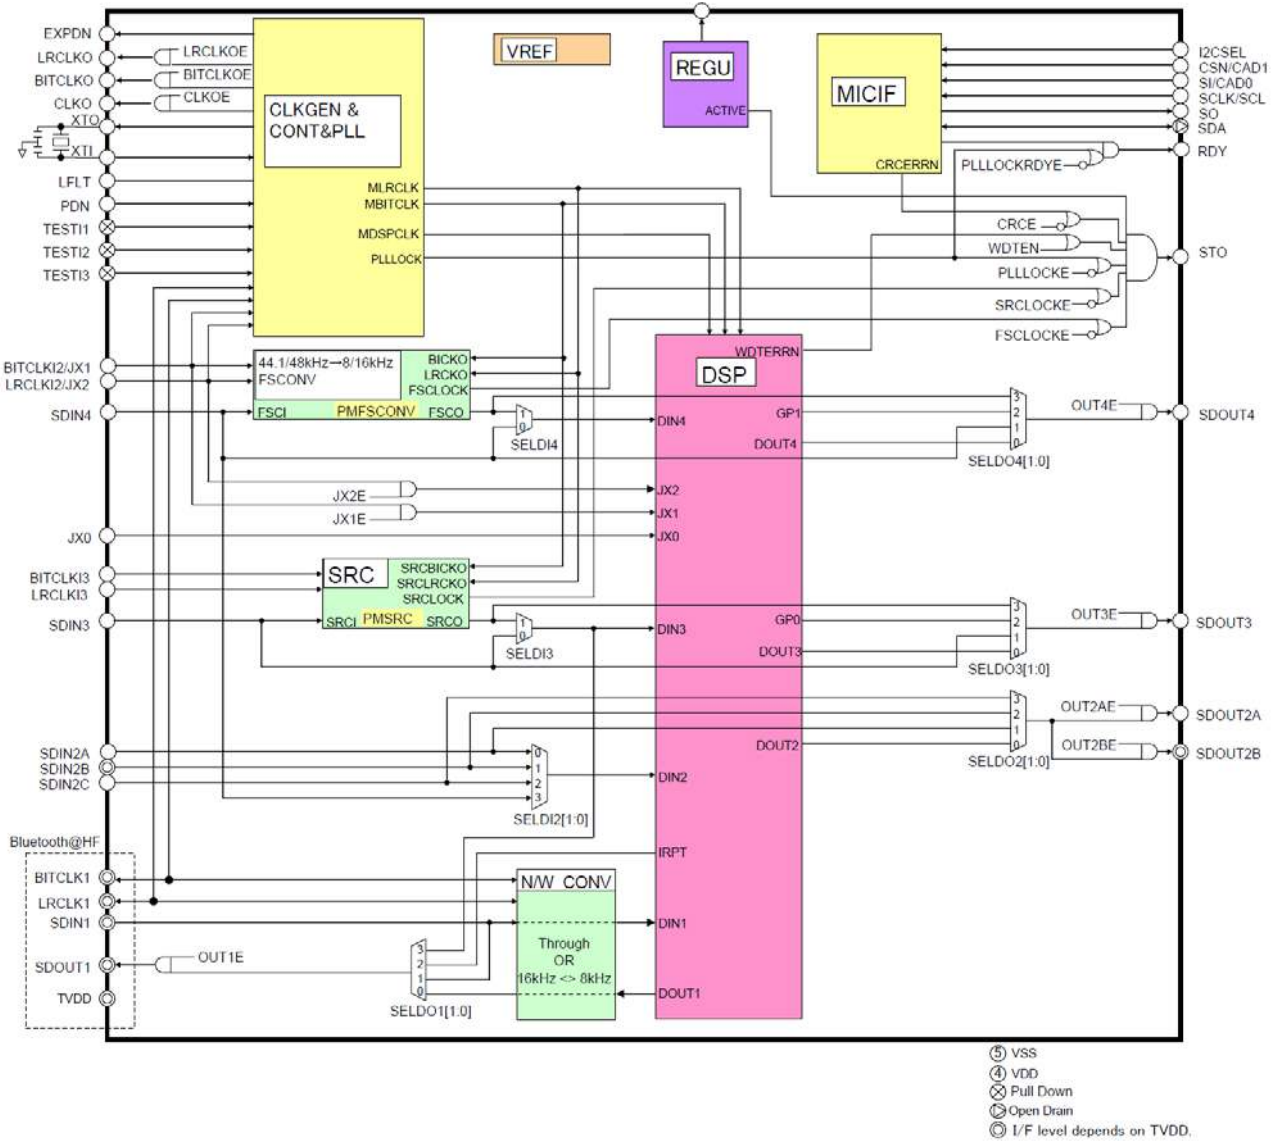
EXPDN
LRCLKO
BITCLKO
CLKO
XTO
XTI
LFLT
PDN
TESTI1
TESTI2
TESTI3
LRCLKOE
BITCLKOE
CLKOE
CLKGEN & CONT&PLL
MLRCLK
MBITCLK
MDSPCLK
PLLLOCK
VREF
REGU
ACTIVE
MICIF
CRCERRN
I2CSEL
CSN/CAD1
SI/CAD0
SCLK/SCL
SO
SDA
RDY
PLLLOCKRDYE
CRCE
WDTEN
PLLLOCKE
SRCLOCKE
FSCLOCKE
STO
BITCLKI2/JX1
LRCLKI2/JX2
SDIN4
44.1/48kHz→8/16kHz FSCONV
BICKO
LRCKO
FSCLOCK
FSCI
PMFSCONV
FSCO
SELDI4
DSP
WDTERRN
DIN4
GP1
DOUT4
OUT4E
SDOUT4
SELDO4[1:0]
JX2E
JX1E
JX2
JX1
JX0
BITCLKI3
LRCLKI3
SDIN3
SRC
SRCBICKO
SRCLRCKO
SRCLOCK
SRCI
PMSRC
SRCO
SELDI3
DIN3
GP0
DOUT3
OUT3E
SDOUT3
SELDO3[1:0]
OUT2AE
SDOUT2A
OUT2BE
SDOUT2B
DOUT2
SELDO2[1:0]
SDIN2A
SDIN2B
SDIN2C
DIN2
SELDI2[1:0]
Bluetooth@HF
BITCLK1
LRCLK1
SDIN1
SDOUT1
TVDD
OUT1E
IRPT
N/W CONV
Through OR 16kHz <> 8kHz
DIN1
DOUT1
SELDO1[1:0]
3
2
1
0
⑤ VSS
④ VDD
Pull Down
Open Drain
I/F level depends on TVDD.